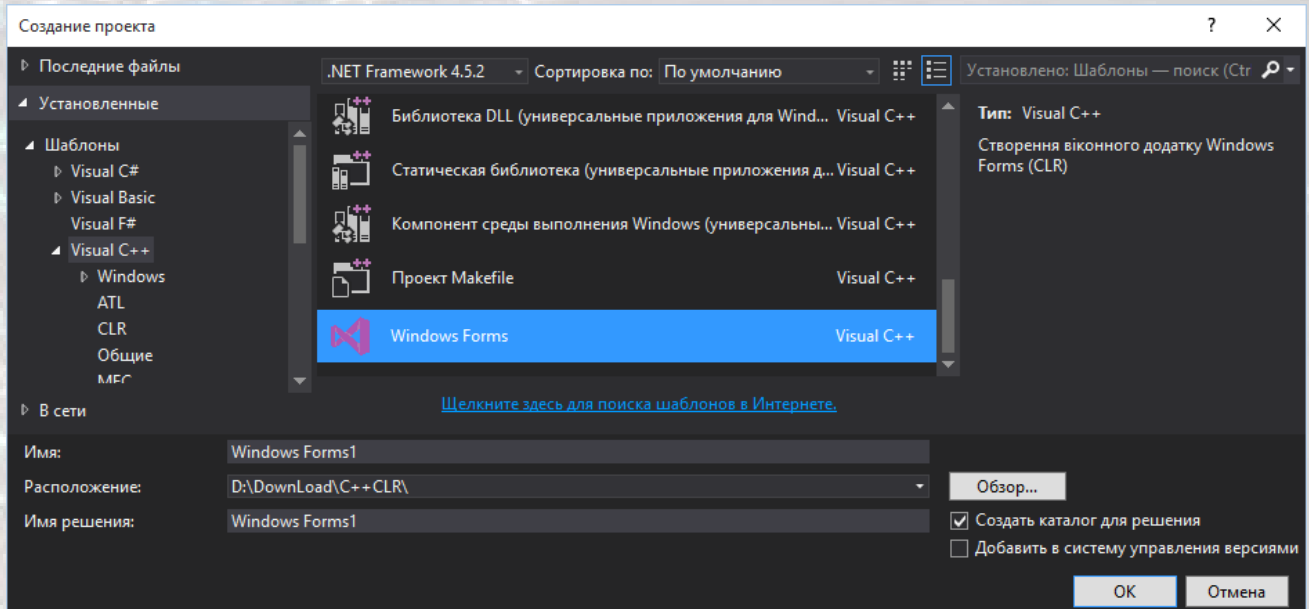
Создание проекта

?

Последние файлы

Установленные

Шаблоны

Visual C#

Visual Basic

Visual F#

Visual C++

Windows

ATL

CLR

Общие

MFC

В сети

.NET Framework 4.5.2

Сортировка по:

По умолчанию

Установлено: Шаблоны — поиск (Ctr

Библиотека DLL (универсальные приложения для Wind... Visual C++

Статическая библиотека (универсальные приложения д... Visual C++

Компонент среды выполнения Windows (универсальны... Visual C++

Проект Makefile Visual C++

Windows Forms Visual C++

Тип: Visual C++

Створення віконного додатку Windows Forms (CLR)

Щелкните здесь для поиска шаблонов в Интернете.

Имя: Windows Forms1

Расположение: D:\DownLoad\C++CLR\

Обзор...

Имя решения: Windows Forms1

Создать каталог для решения

Добавить в систему управления версиями

OK

Отмена